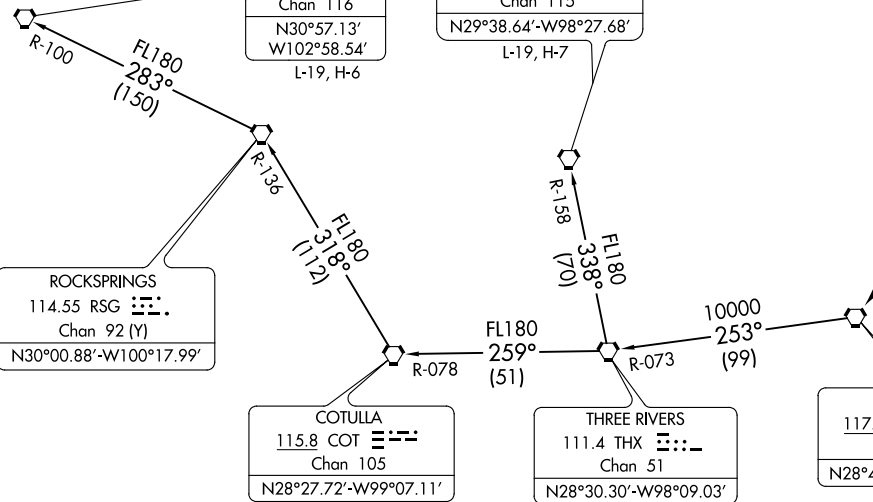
Chan 116
N30°57.13'
W102°58.54'
L-19, H-6

Chan 113
N29°38.64'-W98°27.68'
L-19, H-7

R-100

FL180
283°
(150)

R-136

FL180
318°
(112)

R-158

FL180
338°
(70)

ROCKSPRINGS
114.55 RSG
Chan 92 (Y)
N30°00.88'-W100°17.99'

FL180
259°
(51)

R-078

R-073

10000
253°
(99)

COTULLA
115.8 COT
Chan 105
N28°27.72'-W99°07.11'

THREE RIVERS
111.4 THX
Chan 51
N28°30.30'-W98°09.03'

117
N28°4